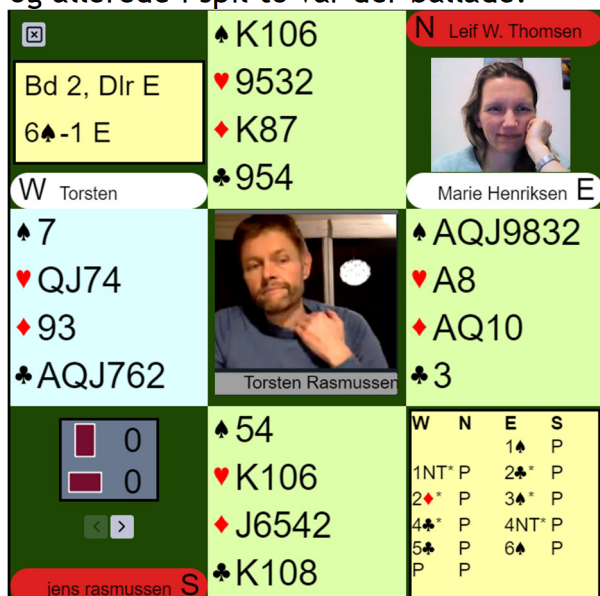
og allerede i spil to var der ballade.

Bd 2, Dlr E
6♠-1 E

♠K106
♥9532
♦K87
♣954

N Leif W. Thomsen

W Torsten

Marie Henriksen E

♠7
♥QJ74
♦93
♣AQJ762

Torsten Rasmussen

♠AQJ9832
♥A8
♦AQ10
♣3

0
0

♠54
♥K106
♦J6542
♣K108

| W | N | E | S |
|---|---|---|---|
| | | 1♠ | P |
| 1NT* | P | 2♣* | P |
| 2♦* | P | 3♠* | P |
| 4♣* | P | 4NT* | P |
| 5♣ | P | 6♠ | P |
| P | P | | |

jens rasmussen S